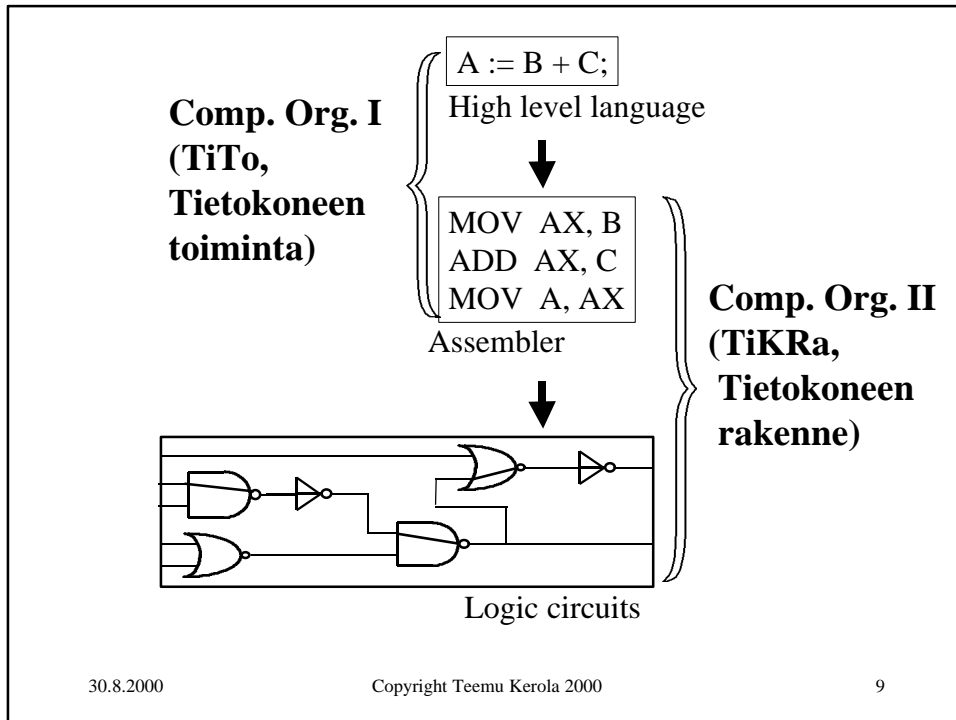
A := B + C;

High level language

Comp. Org. I (TiTo, Tietokoneen toiminta)

MOV AX, B
ADD AX, C
MOV A, AX

Assembler

Comp. Org. II (TiKRa, Tietokoneen rakenne)

Logic circuits

30.8.2000

Copyright Teemu Kerola 2000

9